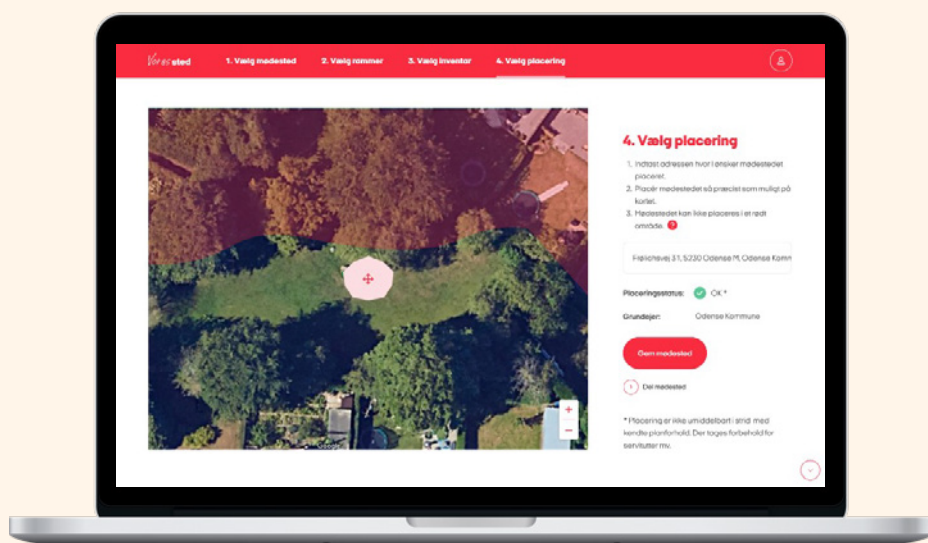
Vores sted   1. Vælg mødested   2. Vælg rammer   3. Vælg inventar   4. Vælg placering

4. Vælg placering

1. Indtast adressen hvor i ønsker mødestedet placeret.
2. Placér mødestedet så præcist som muligt på kortet.
3. Mødestedet kan ikke placeres i et rødt område. ?

Frølichsvej 31, 5230 Odense M, Odense Komn

Placeringsstatus: OK *

Grundejer: Odense Kommune

Gem mødested

Del mødested

* Placering er ikke umiddelbart i strid med kendte planforhold. Der tages forbehold for servitutter mv.

+
−